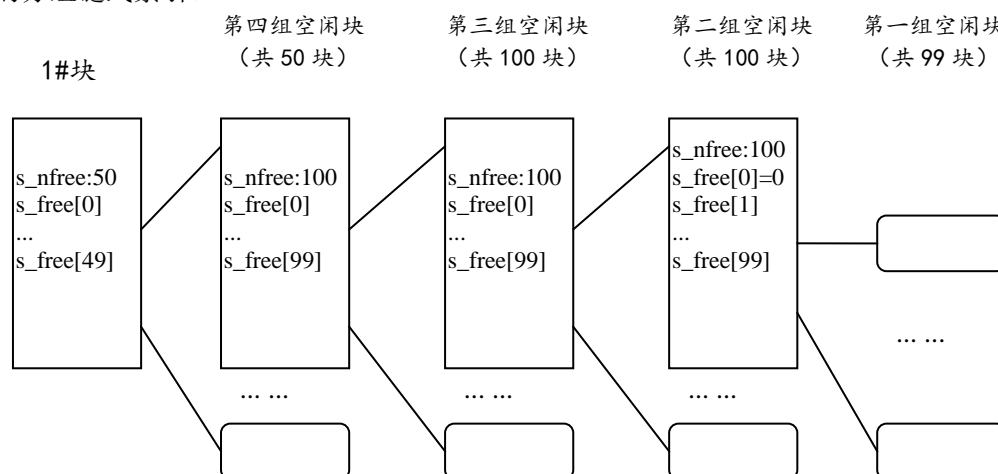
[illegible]

1#块

第四组空闲块
（共 50 块）

第三组空闲块
（共 100 块）

第二组空闲块
（共 100 块）

第一组空闲块
（共 99 块）

s_nfree:50
s_free[0]
...
s_free[49]

s_nfree:100
s_free[0]
...
s_free[99]

s_nfree:100
s_free[0]
...
s_free[99]

s_nfree:100
s_free[0]=0
s_free[1]
...
s_free[99]

... ...

... ...

... ...

... ...